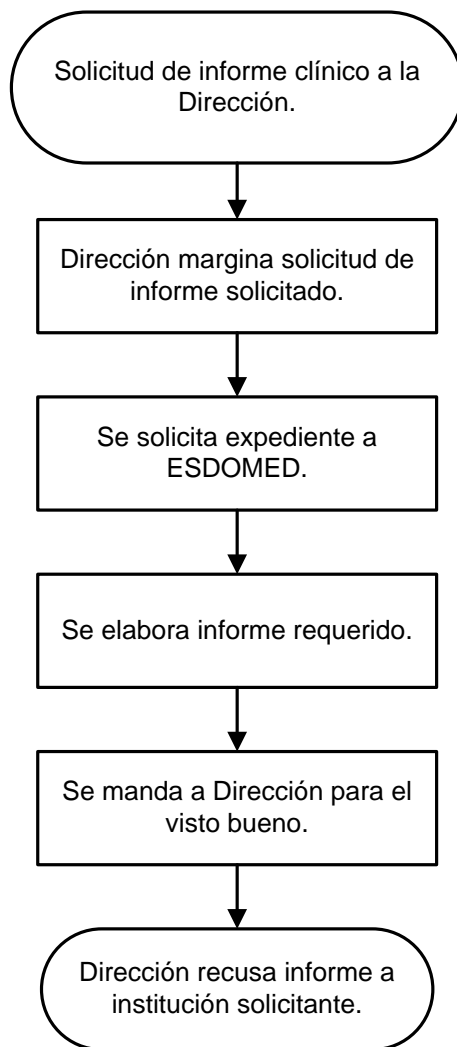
Solicitud de informe clínico a la Dirección.

Dirección margina solicitud de informe solicitado.

Se solicita expediente a ESDOMED.

Se elabora informe requerido.

Se manda a Dirección para el visto bueno.

Dirección recusa informe a institución solicitante.